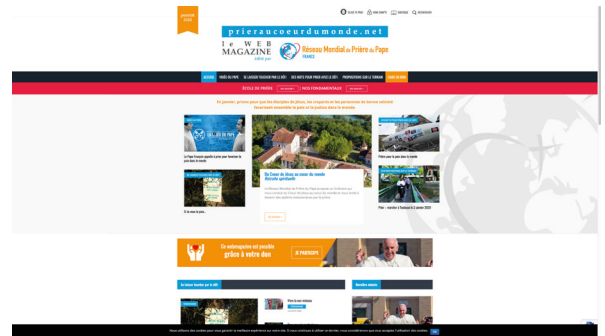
prieraucoeurdumonde.net
le WEB MAGAZINE édité par
Réseau Mondial de Prière du Pape FRANCE

ÉCOLE DE PRIÈRE

En janvier, prions pour que les disciples de Jésus, les croyants et les personnes de bonne volonté
Ensemble nous pouvons

Un Cœur de Jésus au cœur du monde
Ce webmagazine est possible grâce à votre don
JE PARTICIPE

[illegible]